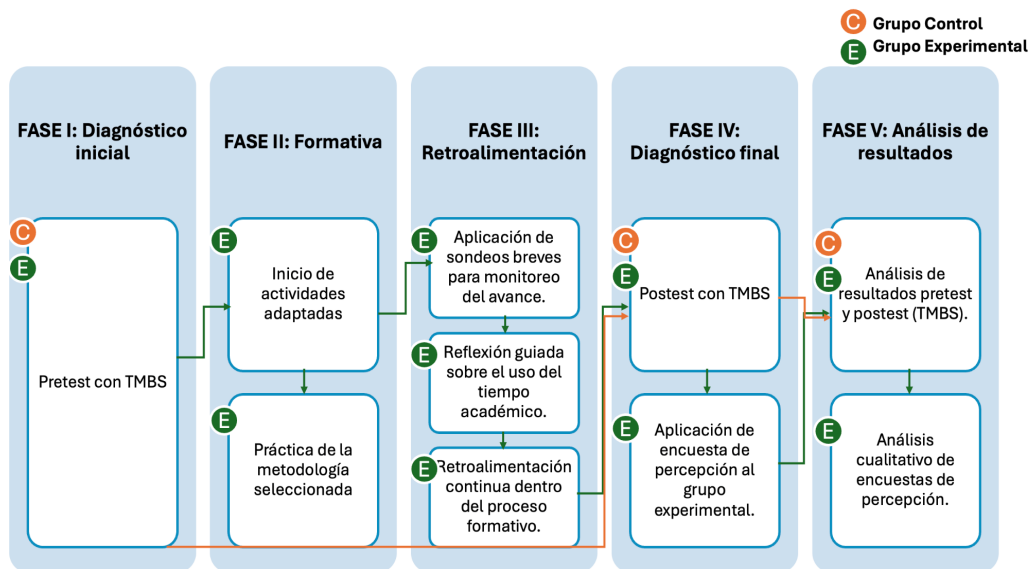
C Grupo Control
E Grupo Experimental

FASE I: Diagnóstico inicial

C
E
Pretest con TMBS

FASE II: Formativa

E
Inicio de actividades adaptadas

E
Práctica de la metodología seleccionada

FASE III: Retroalimentación

E
Aplicación de sondeos breves para monitoreo del avance.

E
Reflexión guiada sobre el uso del tiempo académico.

E
Retroalimentación continua dentro del proceso formativo.

FASE IV: Diagnóstico final

C
E
Postest con TMBS

E
Aplicación de encuesta de percepción al grupo experimental.

FASE V: Análisis de resultados

C
E
Análisis de resultados pretest y postest (TMBS).

E
Análisis cualitativo de encuestas de percepción.